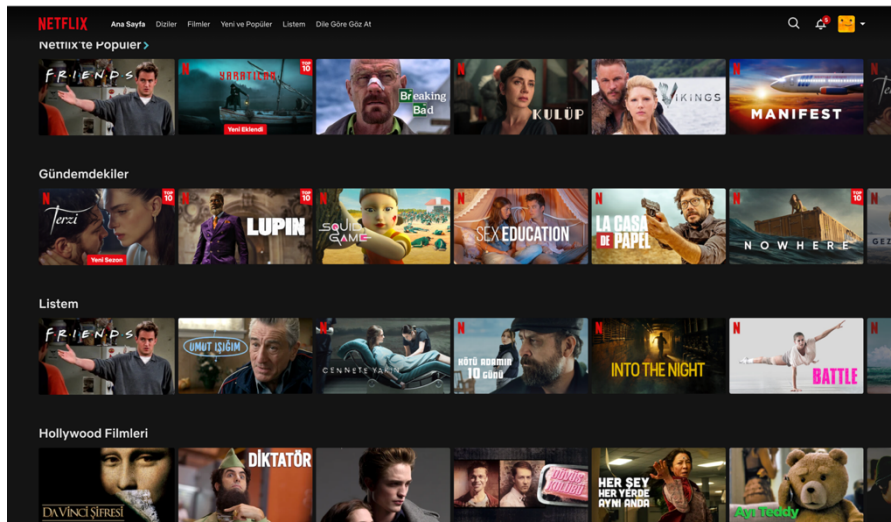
NETFLIX Ana Sayfa Diziler Filmler Yeni ve Popüler Listem Dile Göre Göz At

Netflix'te Popüler >

FRIENDS
N Yaratılan TOP 10 Yeni Eklendi
Breaking Bad
N KULÜP
VIKINGS
N MANIFEST

Gündemdekiler

N Terzi TOP 10 Yeni Sezon
N LUPIN TOP 10
N SQUID GAME TOP 10
N SEX EDUCATION
N LA CASA DE PAPEL
N NOWHERE TOP 10

Listem

FRIENDS
UMUT IŞIĞIM
N CENNETE YAKIN
N KÖTÜ ADAMIN 10 GÜNÜ
N INTO THE NIGHT
N BATTLE

Hollywood Filmleri

DA VINCI ŞİFRESİ
DİKTATÖR
HER ŞEY HER YERDE AYNI ANDA
Ayı Teddy